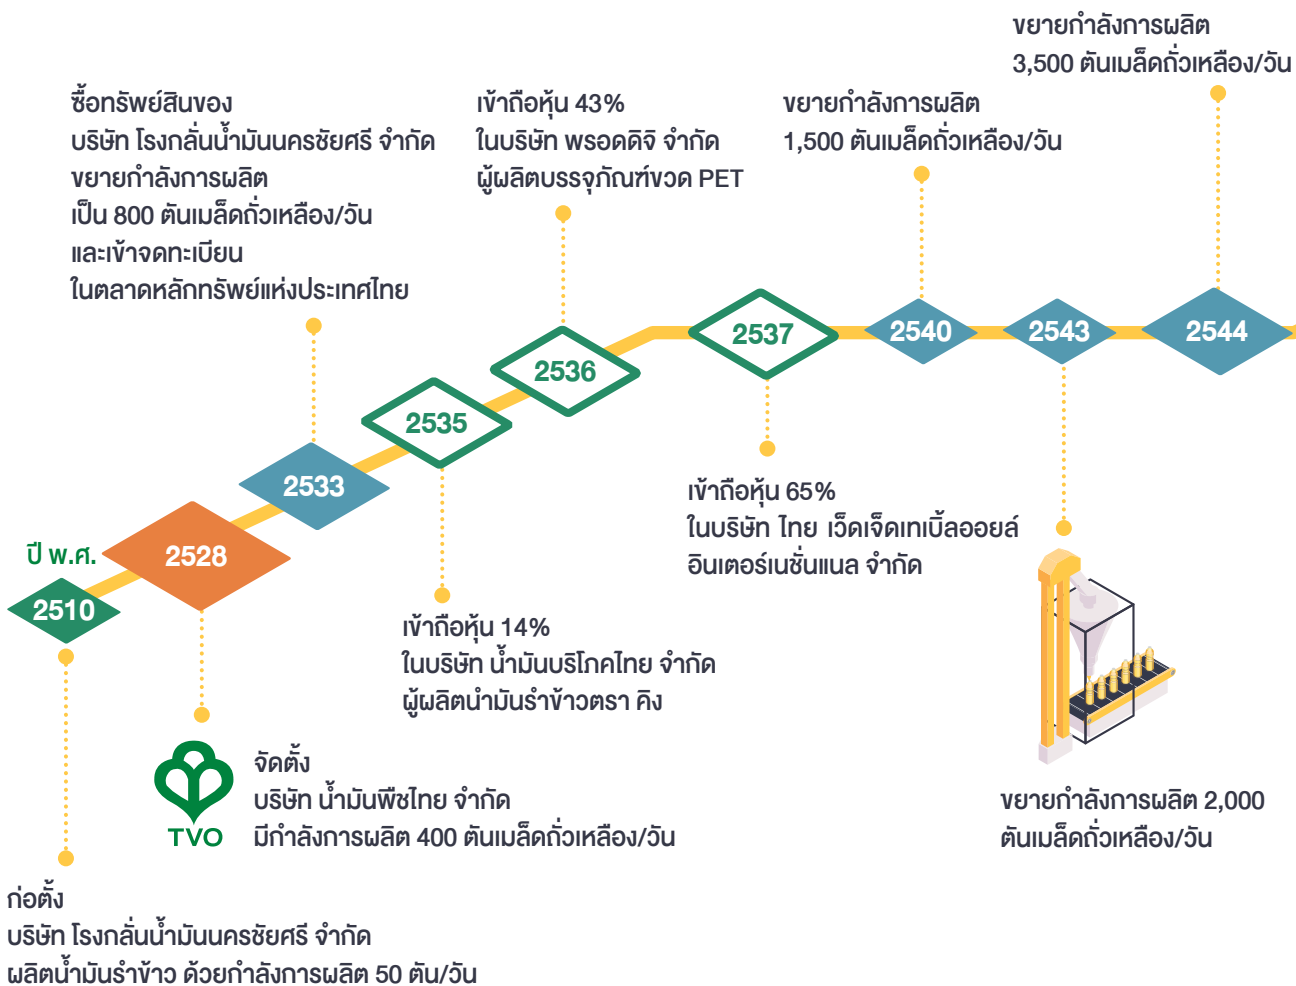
ขยายกำลังการผลิต
3,500 ตันเมล็ดถั่วเหลือง/วัน

ซื้อทรัพย์สินของ
บริษัท โรงกลั่นน้ำมันนครชัยศรี จำกัด
ขยายกำลังการผลิต
เป็น 800 ตันเมล็ดถั่วเหลือง/วัน
และเข้าจดทะเบียน
ในตลาดหลักทรัพย์แห่งประเทศไทย

เข้าถือหุ้น 43%
ในบริษัท พรอดดิจิ จำกัด
ผู้ผลิตบรรจุภัณฑ์ขวด PET

ขยายกำลังการผลิต
1,500 ตันเมล็ดถั่วเหลือง/วัน

ปี พ.ศ.
2510
2528
2533
2535
2536
2537
2540
2543
2544

เข้าถือหุ้น 65%
ในบริษัท ไทย เว็ดเจ็ดเทเบิ้ลออยล์
อินเตอร์เนชั่นแนล จำกัด

เข้าถือหุ้น 14%
ในบริษัท น้ำมันบริโภคไทย จำกัด
ผู้ผลิตน้ำมันรำข้าวตรา คิง

TVO
จัดตั้ง
บริษัท น้ำมันพืชไทย จำกัด
มีกำลังการผลิต 400 ตันเมล็ดถั่วเหลือง/วัน

ขยายกำลังการผลิต 2,000
ตันเมล็ดถั่วเหลือง/วัน

ก่อตั้ง
บริษัท โรงกลั่นน้ำมันนครชัยศรี จำกัด
ผลิตน้ำมันรำข้าว ด้วยกำลังการผลิต 50 ตัน/วัน